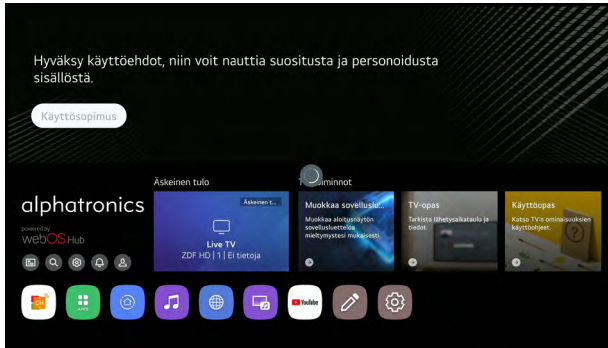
Hyväksy käyttöehdot, niin voit nauttia suositusta ja personoidusta sisällöstä.

Käyttösopimus

alphatronics
powered by
webOS Hub

Äskeinen tulo
Äskeinen t...
Live TV
ZDF HD | 1 | Ei tietoja

T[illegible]siminnot
Muokkaa sovellusl...
Muokkaa aloitusnäytön sovellusluetteloa mieltymyksesi mukaisesti.

TV-opas
Tarkista lähetysaikataulu ja tiedot.

Käyttöopas
Katso TV:n ominaisuuksien käyttöohjeet.

APPS
YouTube